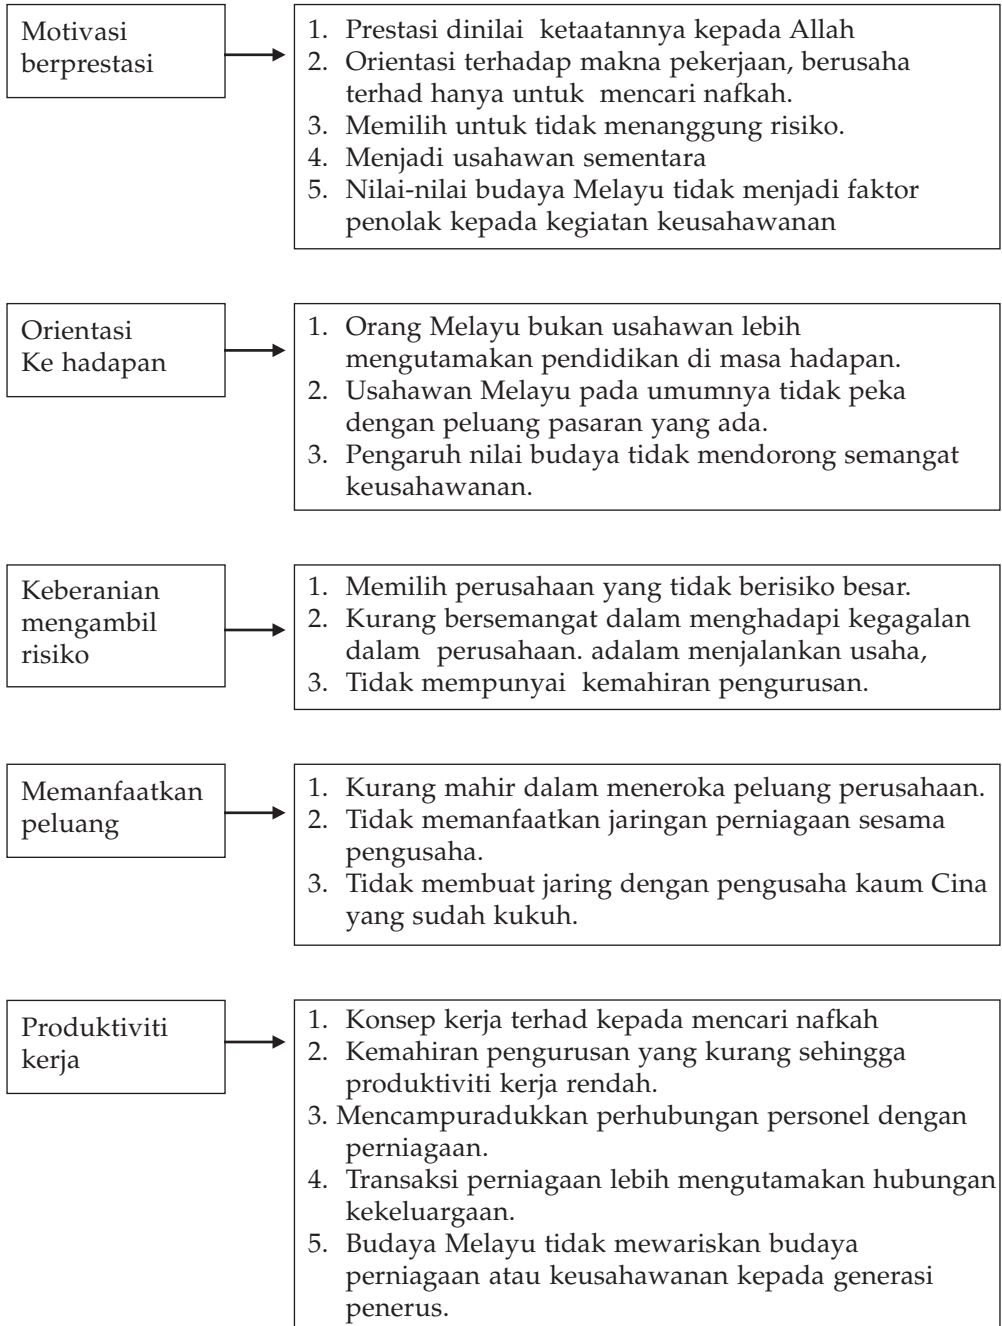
Motivasi berprestasi

1. Prestasi dinilai ketaatannya kepada Allah
2. Orientasi terhadap makna pekerjaan, berusaha terhad hanya untuk mencari nafkah.
3. Memilih untuk tidak menanggung risiko.
4. Menjadi usahawan sementara
5. Nilai-nilai budaya Melayu tidak menjadi faktor penolak kepada kegiatan keusahawanan

Orientasi Ke hadapan

1. Orang Melayu bukan usahawan lebih mengutamakan pendidikan di masa hadapan.
2. Usahawan Melayu pada umumnya tidak peka dengan peluang pasaran yang ada.
3. Pengaruh nilai budaya tidak mendorong semangat keusahawanan.

Keberanian mengambil risiko

1. Memilih perusahaan yang tidak berisiko besar.
2. Kurang bersemangat dalam menghadapi kegagalan dalam perusahaan. adalam menjalankan usaha,
3. Tidak mempunyai kemahiran pengurusan.

Memanfaatkan peluang

1. Kurang mahir dalam meneroka peluang perusahaan.
2. Tidak memanfaatkan jaringan perniagaan sesama pengusaha.
3. Tidak membuat jaring dengan pengusaha kaum Cina yang sudah kukuh.

Produktiviti kerja

1. Konsep kerja terhad kepada mencari nafkah
2. Kemahiran pengurusan yang kurang sehingga produktiviti kerja rendah.
3. Mencampuradukkan perhubungan personel dengan perniagaan.
4. Transaksi perniagaan lebih mengutamakan hubungan kekeluargaan.
5. Budaya Melayu tidak mewariskan budaya perniagaan atau keusahawanan kepada generasi penerus.